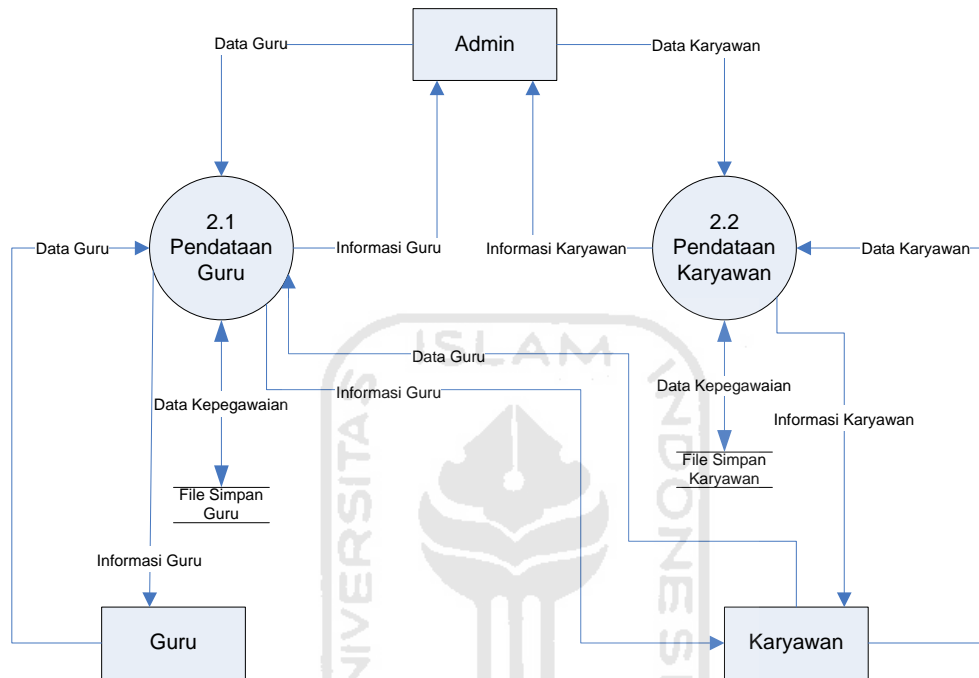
Admin

Data Guru

Data Karyawan

Data Guru

2.1
Pendataan
Guru

Informasi Guru

Informasi Karyawan

2.2
Pendataan
Karyawan

Data Karyawan

Data Guru

Informasi Guru

Data Kepegawaian

Data Kepegawaian

Informasi Karyawan

File Simpan
Karyawan

File Simpan
Guru

Informasi Guru

Guru

Karyawan

ISLAM
UNIVERSITAS
INDONESIA